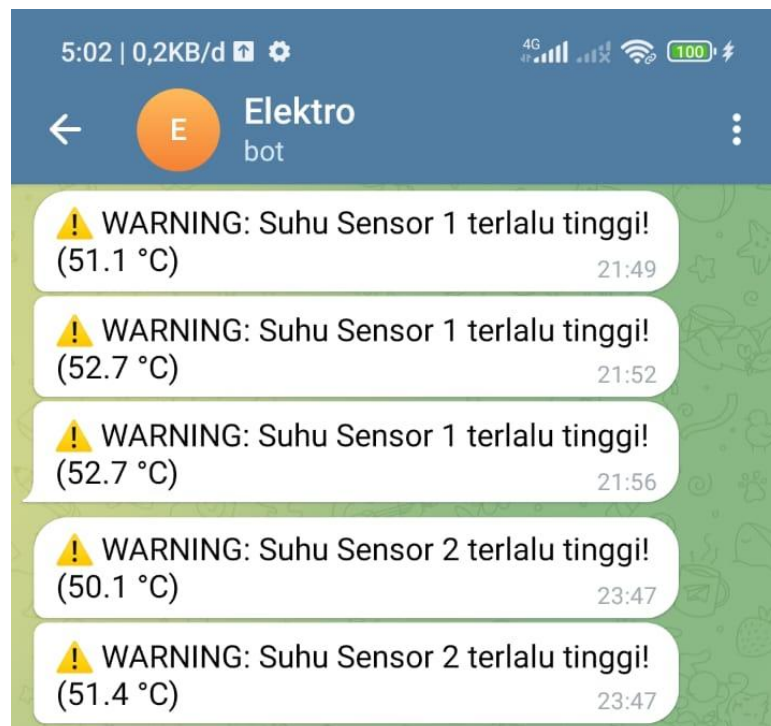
5:02 | 0,2KB/d 4G 100

Elektro
bot

⚠️ WARNING: Suhu Sensor 1 terlalu tinggi! (51.1 °C) 21:49

⚠️ WARNING: Suhu Sensor 1 terlalu tinggi! (52.7 °C) 21:52

⚠️ WARNING: Suhu Sensor 1 terlalu tinggi! (52.7 °C) 21:56

⚠️ WARNING: Suhu Sensor 2 terlalu tinggi! (50.1 °C) 23:47

⚠️ WARNING: Suhu Sensor 2 terlalu tinggi! (51.4 °C) 23:47